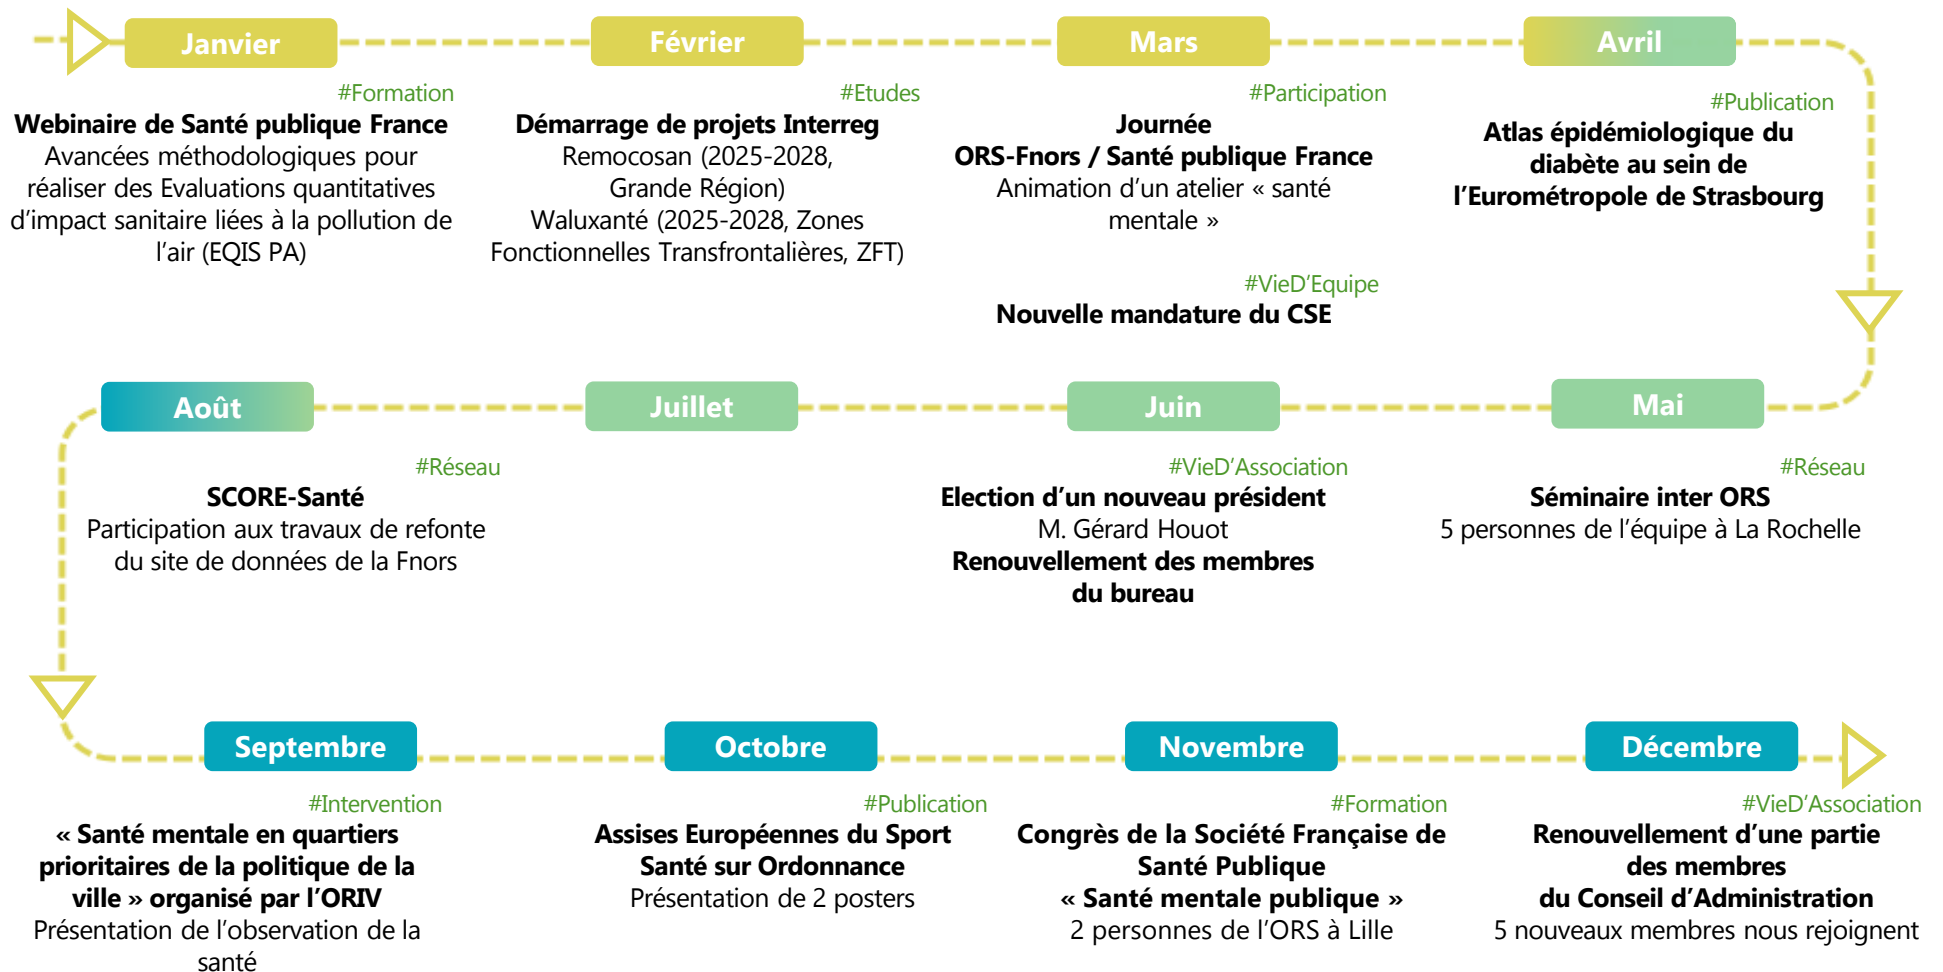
Janvier

#Formation
**Webinaire de Santé publique France**
Avancées méthodologiques pour réaliser des Evaluations quantitatives d'impact sanitaire liées à la pollution de l'air (EQIS PA)

Février

#Etudes
**Démarrage de projets Interreg**
Remocosan (2025-2028, Grande Région)
Waluxanté (2025-2028, Zones Fonctionnelles Transfrontalières, ZFT)

Mars

#Participation
**Journée ORS-Fnors / Santé publique France**
Animation d'un atelier « santé mentale »

#VieD'Equipe
**Nouvelle mandature du CSE**

Avril

#Publication
**Atlas épidémiologique du diabète au sein de l'Eurométropole de Strasbourg**

Août

#Réseau
**SCORE-Santé**
Participation aux travaux de refonte du site de données de la Fnors

Juillet

Juin

#VieD'Association
**Election d'un nouveau président**
M. Gérard Houot
**Renouvellement des membres du bureau**

Mai

#Réseau
**Séminaire inter ORS**
5 personnes de l'équipe à La Rochelle

Septembre

#Intervention
**« Santé mentale en quartiers prioritaires de la politique de la ville » organisé par l'ORIV**
Présentation de l'observation de la santé

Octobre

#Publication
**Assises Européennes du Sport Santé sur Ordonnance**
Présentation de 2 posters

Novembre

#Formation
**Congrès de la Société Française de Santé Publique « Santé mentale publique »**
2 personnes de l'ORS à Lille

Décembre

#VieD'Association
**Renouvellement d'une partie des membres du Conseil d'Administration**
5 nouveaux membres nous rejoignent